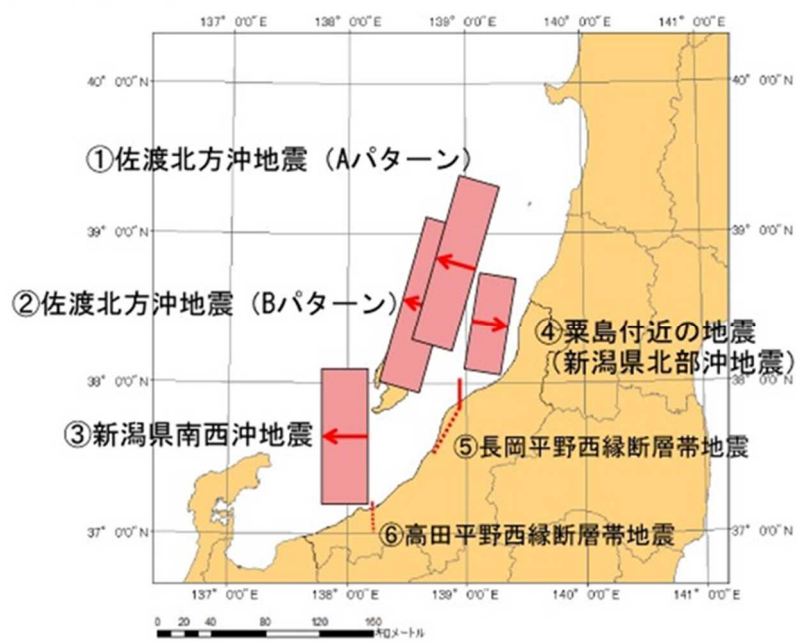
137° 0'0"E 138° 0'0"E 139° 0'0"E 140° 0'0"E 141° 0'0"E

40° 0'0"N 40° 0'0"N

①佐渡北方沖地震（Aパターン）

39° 0'0"N 39° 0'0"N

②佐渡北方沖地震（Bパターン）

④粟島付近の地震（新潟県北部沖地震）

38° 0'0"N 38° 0'0"N

③新潟県南西沖地震

⑤長岡平野西縁断層帯地震

37° 0'0"N 37° 0'0"N

⑥高田平野西縁断層帯地震

137° 0'0"E 138° 0'0"E 139° 0'0"E 140° 0'0"E 141° 0'0"E

0 20 40 80 120 160 キロメートル